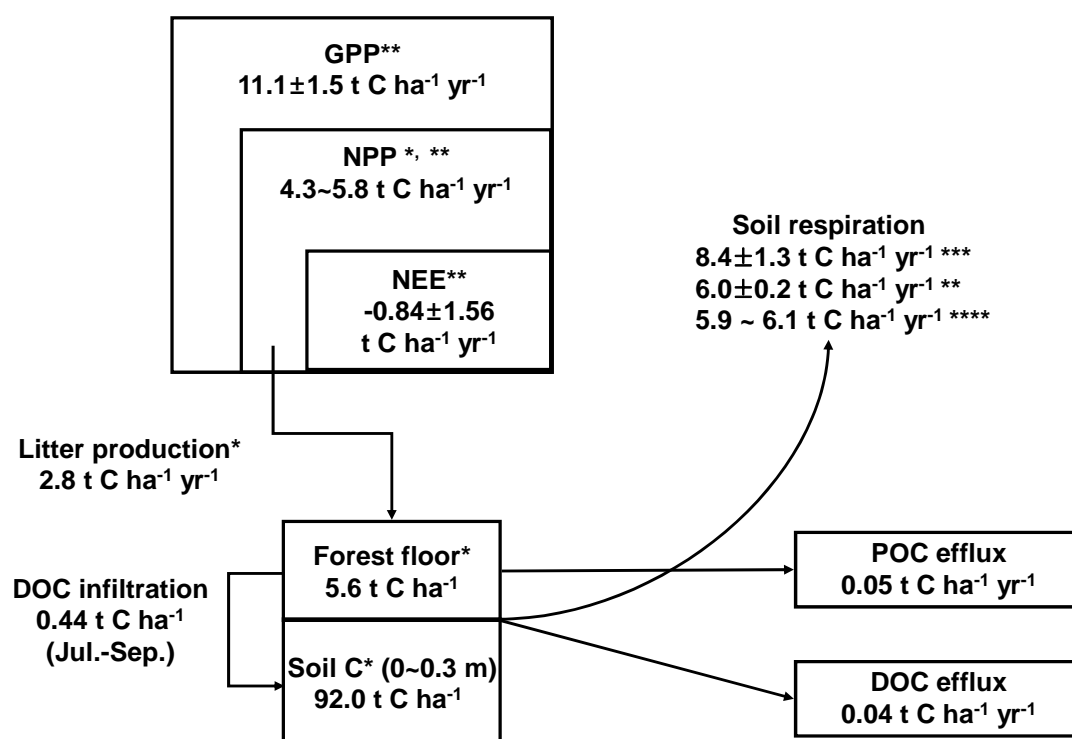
GPP**
11.1±1.5 t C ha$^{-1}$ yr$^{-1}$

NPP *, **
4.3~5.8 t C ha$^{-1}$ yr$^{-1}$

NEE**
-0.84±1.56
t C ha$^{-1}$ yr$^{-1}$

Soil respiration
8.4±1.3 t C ha$^{-1}$ yr$^{-1}$ ***
6.0±0.2 t C ha$^{-1}$ yr$^{-1}$ **
5.9 ~ 6.1 t C ha$^{-1}$ yr$^{-1}$ ****

Litter production*
2.8 t C ha$^{-1}$ yr$^{-1}$

DOC infiltration
0.44 t C ha$^{-1}$
(Jul.-Sep.)

Forest floor*
5.6 t C ha$^{-1}$

Soil C* (0~0.3 m)
92.0 t C ha$^{-1}$

POC efflux
0.05 t C ha$^{-1}$ yr$^{-1}$

DOC efflux
0.04 t C ha$^{-1}$ yr$^{-1}$